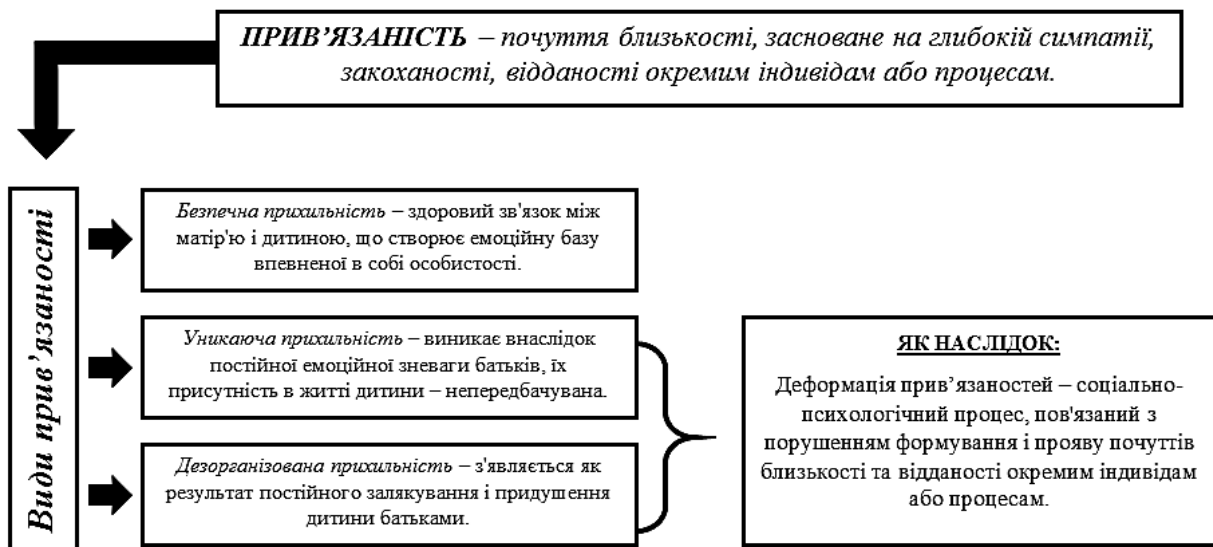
ПРИВ'ЯЗАНІСТЬ – почуття близькості, засноване на глибокій симпатії, закоханості, відданості окремим індивідам або процесам.

Види прив'язаності

Безпечна прихильність – здоровий зв'язок між матір'ю і дитиною, що створює емоційну базу впевненої в собі особистості.

Уникаюча прихильність – виникає внаслідок постійної емоційної зневаги батьків, їх присутність в житті дитини – непередбачувана.

Дезорганізована прихильність – з'являється як результат постійного залякування і придушення дитини батьками.

ЯК НАСЛІДОК:

Деформація прив'язаностей – соціально-психологічний процес, пов'язаний з порушенням формування і прояву почуттів близькості та відданості окремим індивідам або процесам.